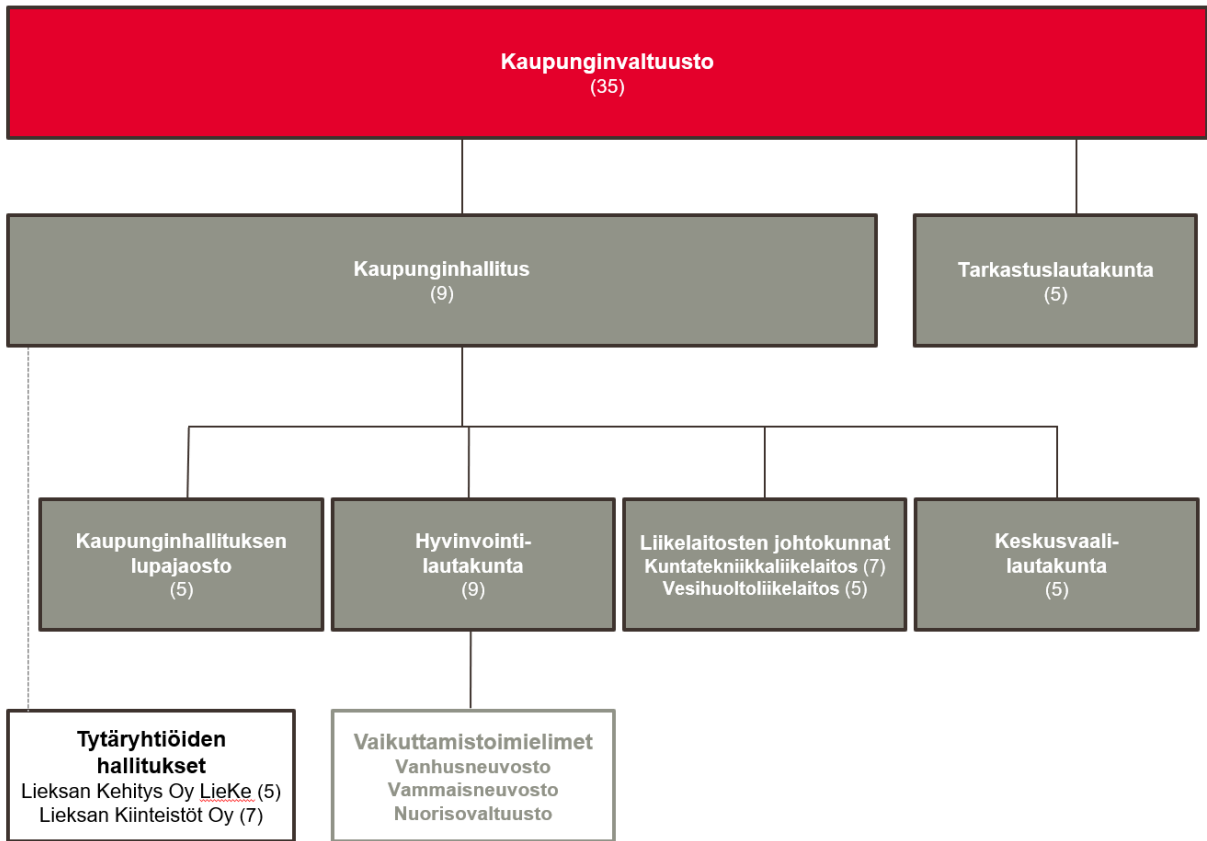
Kaupunginvaltuusto
(35)

Kaupunginhallitus
(9)

Tarkastuslautakunta
(5)

Kaupunginhallituksen lupajaosto
(5)

Hyvinvointilautakunta
(9)

Liikelaitosten johtokunnat
Kuntatekniikkaliikelaitos (7)
Vesihuoltoliikelaitos (5)

Keskusvaalilautakunta
(5)

Tytäryhtiöiden hallitukset
Lieksan Kehitys Oy LieKe (5)
Lieksan Kiinteistöt Oy (7)

Vaikuttamistoimielimet
Vanhusneuvosto
Vammaisneuvosto
Nuorisovaltuusto